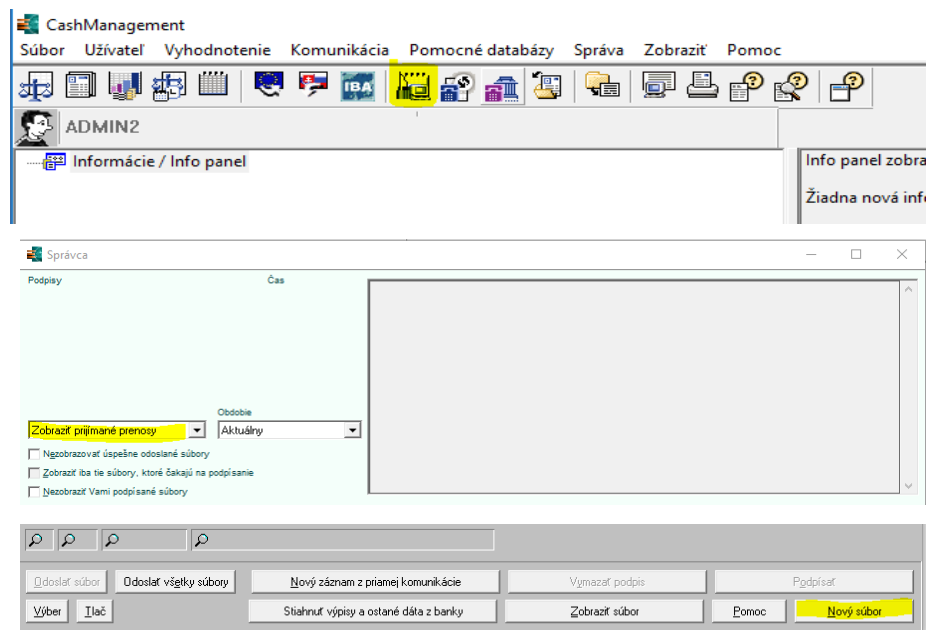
CashManagement

Súbor Užívateľ Vyhodnotenie Komunikácia Pomocné databázy Správa Zobraziť Pomoc

IBA

ADMIN2

Informácie / Info panel

Info panel zobra

Žiadna nová info

Správca

Podpisy

Čas

Obdobie

Zobraziť prijímané prenosy

Aktuálny

Nezobrazovať úspešne odoslané súbory

Zobraziť iba tie súbory, ktoré čakajú na podpísanie

Nezobraziť Vami podpísané súbory

Odoslať súbor

Odoslať všetky súbory

Nový záznam z priamej komunikácie

Vymazať podpis

Podpísať

Výber

Tlač

Stiahnuť výpisy a ostané dáta z banky

Zobraziť súbor

Pomoc

Nový súbor